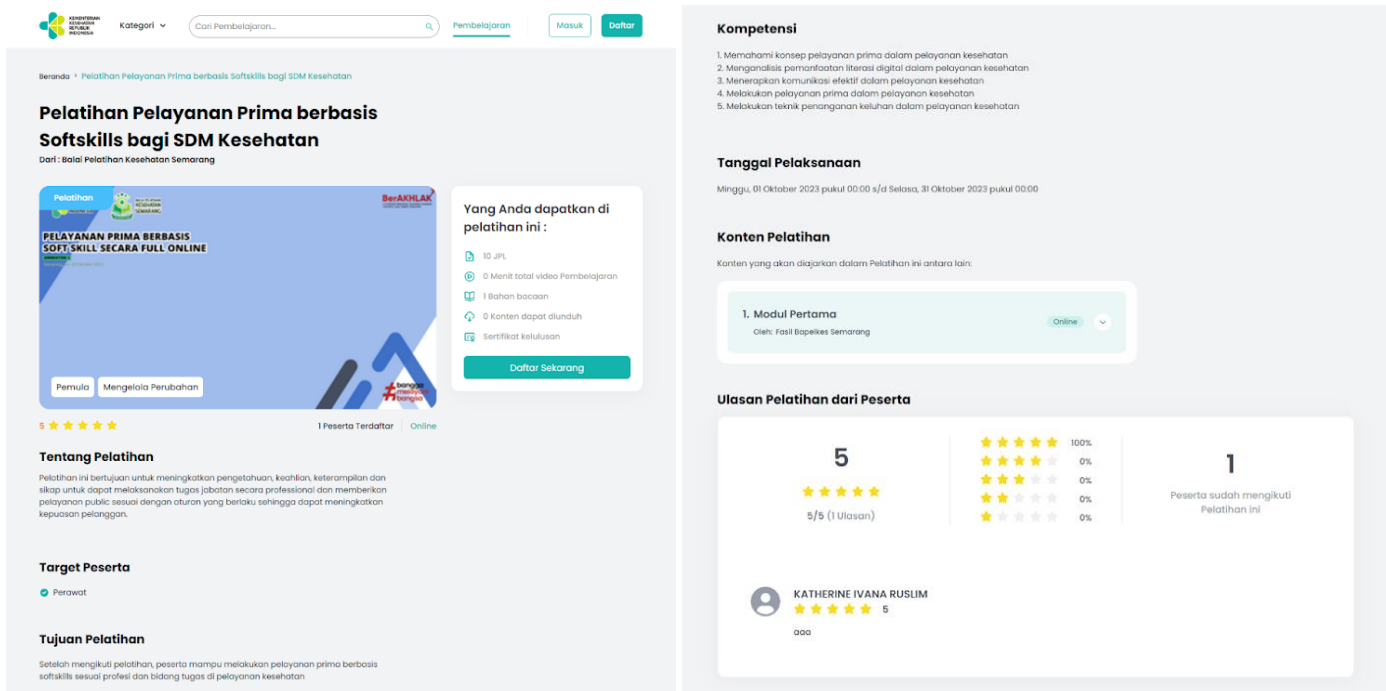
KEMENTERIAN KESEHATAN REPUBLIK INDONESIA

Kategori

Cari Pembelajaran...

Pembelajaran

Masuk

Daftar

Beranda > Pelatihan Pelayanan Prima berbasis Softskills bagi SDM Kesehatan

Pelatihan Pelayanan Prima berbasis Softskills bagi SDM Kesehatan

Dari : Balai Pelatihan Kesehatan Semarang

Pelatihan

BerAKHLAK

PELAYANAN PRIMA BERBASIS SOFT SKILL SECARA FULL ONLINE

Pemula

Mengelola Perubahan

bangga melayani bangsa

5

1 Peserta Terdaftar

Online

Yang Anda dapatkan di pelatihan ini :

10 JPL

0 Menit total video Pembelajaran

1 Bahan bacaan

0 Konten dapat diunduh

Sertifikat kelulusan

Daftar Sekarang

Tentang Pelatihan

Pelatihan ini bertujuan untuk meningkatkan pengetahuan, keahlian, keterampilan dan sikap untuk dapat melaksanakan tugas jabatan secara professional dan memberikan pelayanan public sesuai dengan aturan yang berlaku sehingga dapat meningkatkan kepuasan pelanggan.

Target Peserta

Perawat

Tujuan Pelatihan

Setelah mengikuti pelatihan, peserta mampu melakukan pelayanan prima berbasis softskills sesuai profesi dan bidang tugas di pelayanan kesehatan

Kompetensi

1. Memahami konsep pelayanan prima dalam pelayanan kesehatan
2. Menganalisis pemanfaatan literasi digital dalam pelayanan kesehatan
3. Menerapkan komunikasi efektif dalam pelayanan kesehatan
4. Melakukan pelayanan prima dalam pelayanan kesehatan
5. Melakukan teknik penanganan keluhan dalam pelayanan kesehatan

Tanggal Pelaksanaan

Minggu, 01 Oktober 2023 pukul 00:00 s/d Selasa, 31 Oktober 2023 pukul 00:00

Konten Pelatihan

Konten yang akan diajarkan dalam Pelatihan ini antara lain:

1. Modul Pertama
Oleh: Fasil Bapelkes Semarang

Online

Ulasan Pelatihan dari Peserta

5

5/5 (1 Ulasan)

100%
0%
0%
0%
0%

1

Peserta sudah mengikuti Pelatihan ini

KATHERINE IVANA RUSLIM

5

aaa